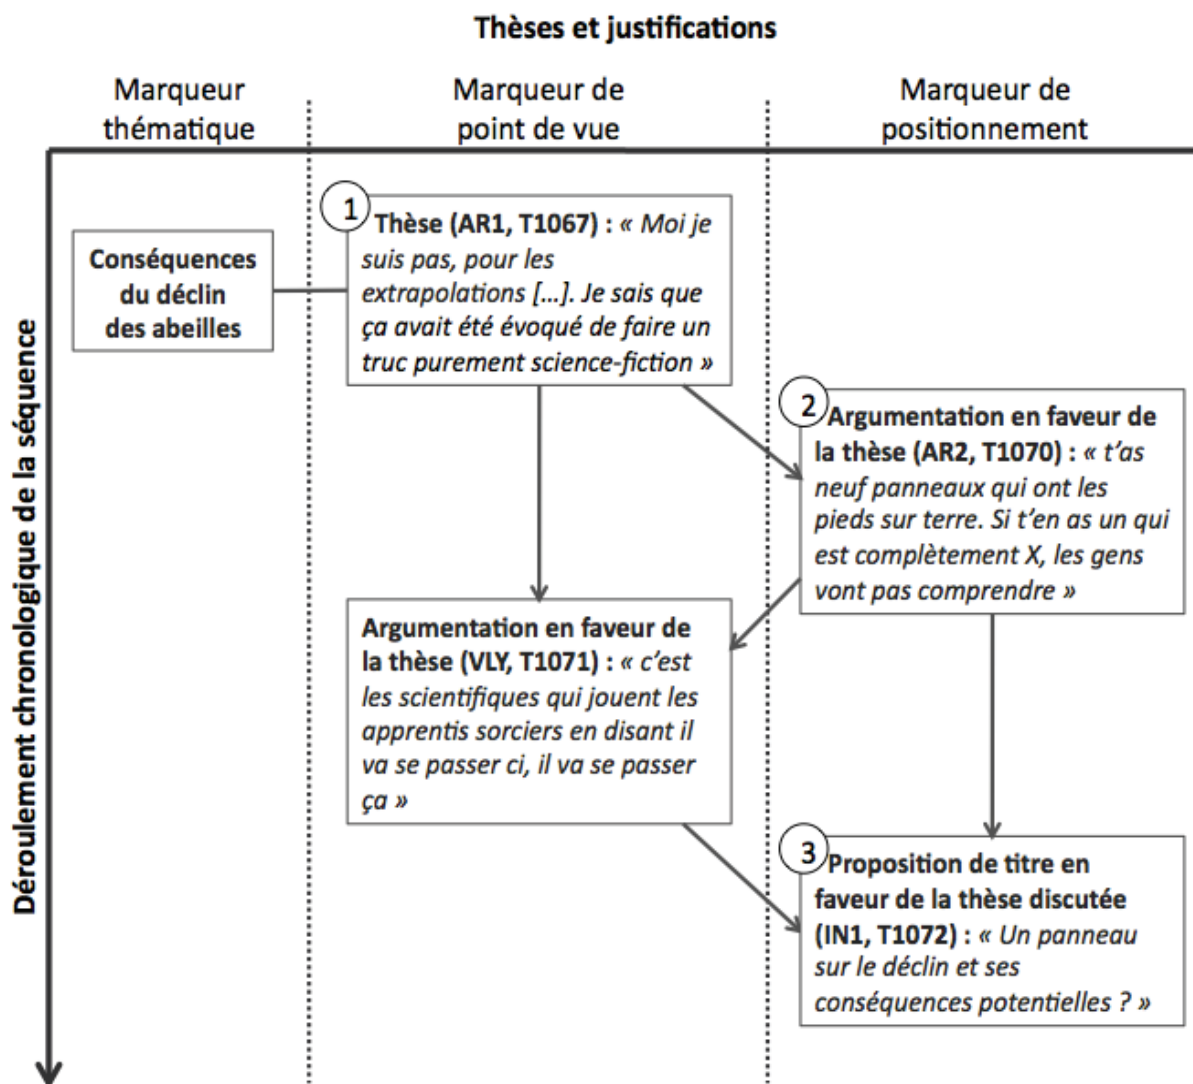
Thèses et justifications

Marqueur thématique

Marqueur de point de vue

Marqueur de positionnement

Déroulement chronologique de la séquence

Conséquences du déclin des abeilles

1 Thèse (AR1, T1067) : « Moi je suis pas, pour les extrapolations […]. Je sais que ça avait été évoqué de faire un truc purement science-fiction »

2 Argumentation en faveur de la thèse (AR2, T1070) : « t'as neuf panneaux qui ont les pieds sur terre. Si t'en as un qui est complètement X, les gens vont pas comprendre »

Argumentation en faveur de la thèse (VLY, T1071) : « c'est les scientifiques qui jouent les apprentis sorciers en disant il va se passer ci, il va se passer ça »

3 Proposition de titre en faveur de la thèse discutée (IN1, T1072) : « Un panneau sur le déclin et ses conséquences potentielles ? »